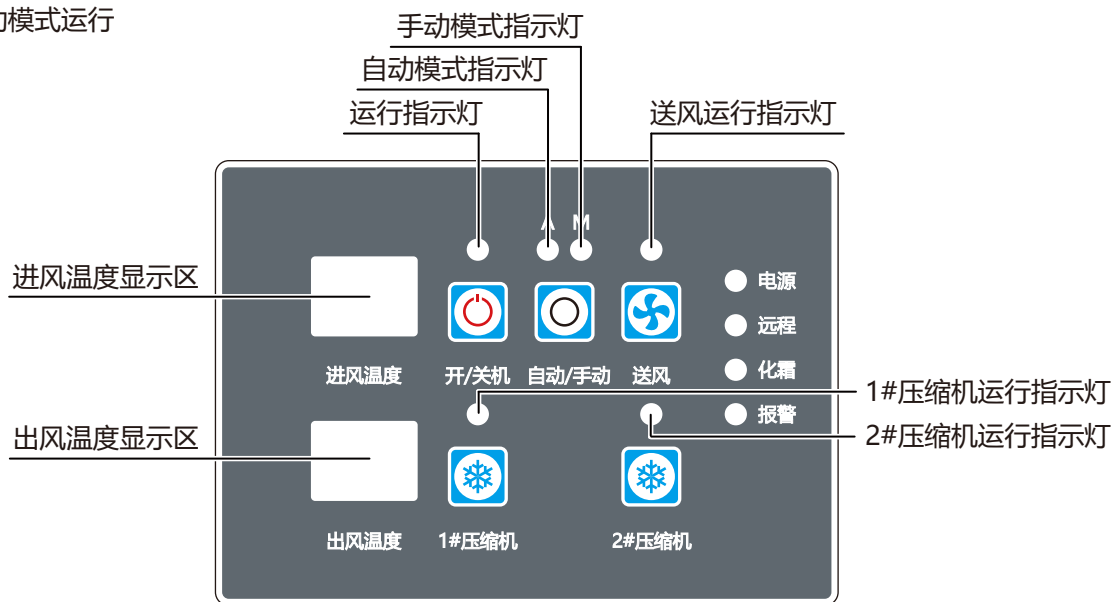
动模式运行

手动模式指示灯
自动模式指示灯
运行指示灯
送风运行指示灯

A M

进风温度显示区
电源
远程
化霜
报警
进风温度
开/关机
自动/手动
送风
1#压缩机运行指示灯
2#压缩机运行指示灯
出风温度显示区
出风温度
1#压缩机
2#压缩机